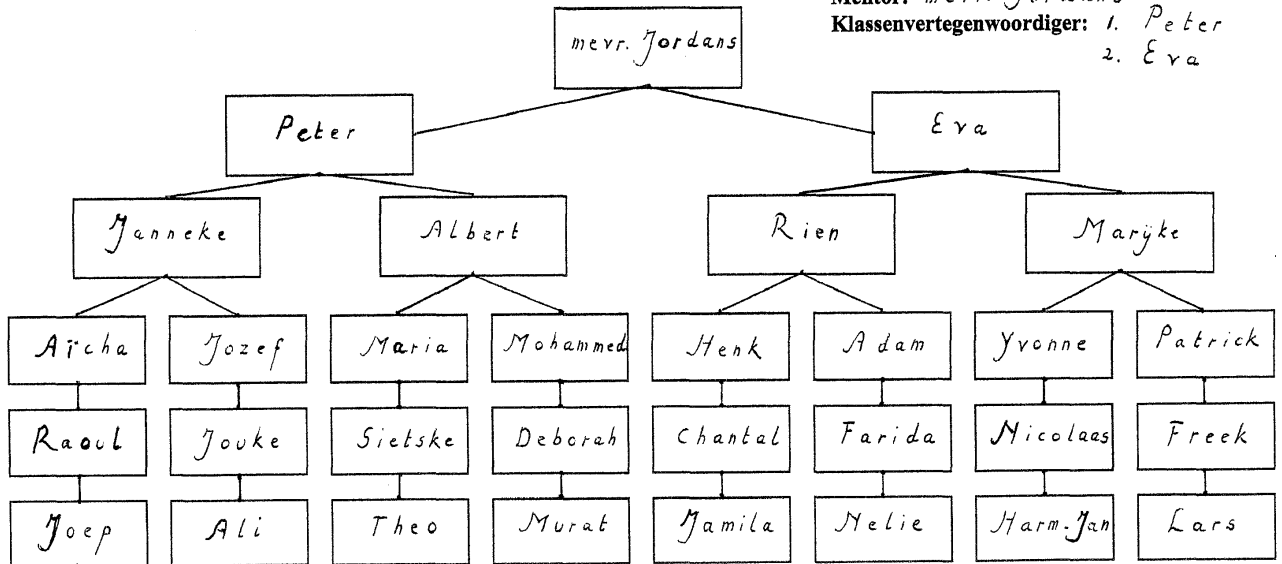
Mentor: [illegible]
Klassenvertegenwoordiger: 1. Peter
2. Eva

mevr. Jordans

Peter

Eva

Janneke

Albert

Rien

Marijke

Aïcha

Jozef

Maria

Mohammed

Henk

Adam

Yvonne

Patrick

Raoul

Jouke

Sietske

Deborah

Chantal

Farida

Nicolaas

Freek

Joep

Ali

Theo

Murat

Jamila

Nelie

Harm-Jan

Lars